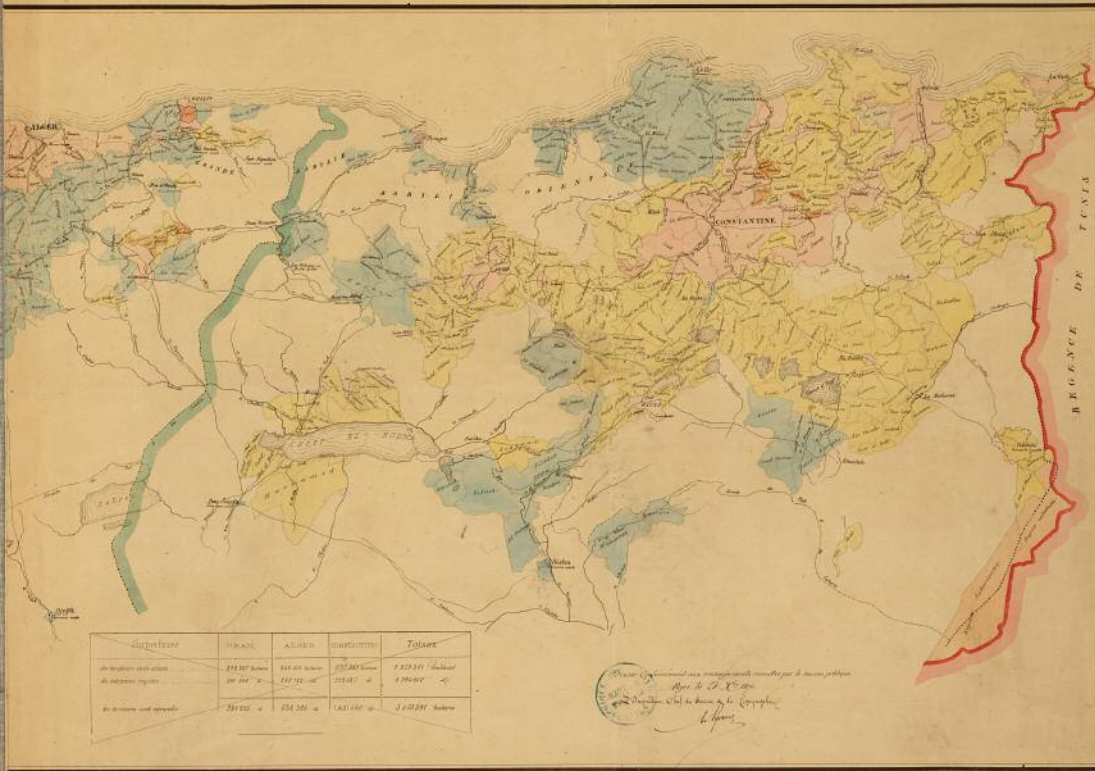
ALGER

KABYLIE

KABYLI ORIENTALE

CONSTANTINE

RÉGENCE DE TUNIS

CHOTT EL HODNA

Biskra

| Superficies | ORAN | ALGER | CONSTANTINE | TOTAUX |
|---|---|---|---|---|
| des territoires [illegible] | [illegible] hectares | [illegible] hectares | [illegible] hectares | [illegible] hectares |
| des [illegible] | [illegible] | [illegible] | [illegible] | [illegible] |
| des territoires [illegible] | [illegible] | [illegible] | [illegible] | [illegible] hectares |

Dressé conformément aux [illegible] par le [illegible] publique
Alger le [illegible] 18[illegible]
L'Ingénieur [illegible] de la Compagnie
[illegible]